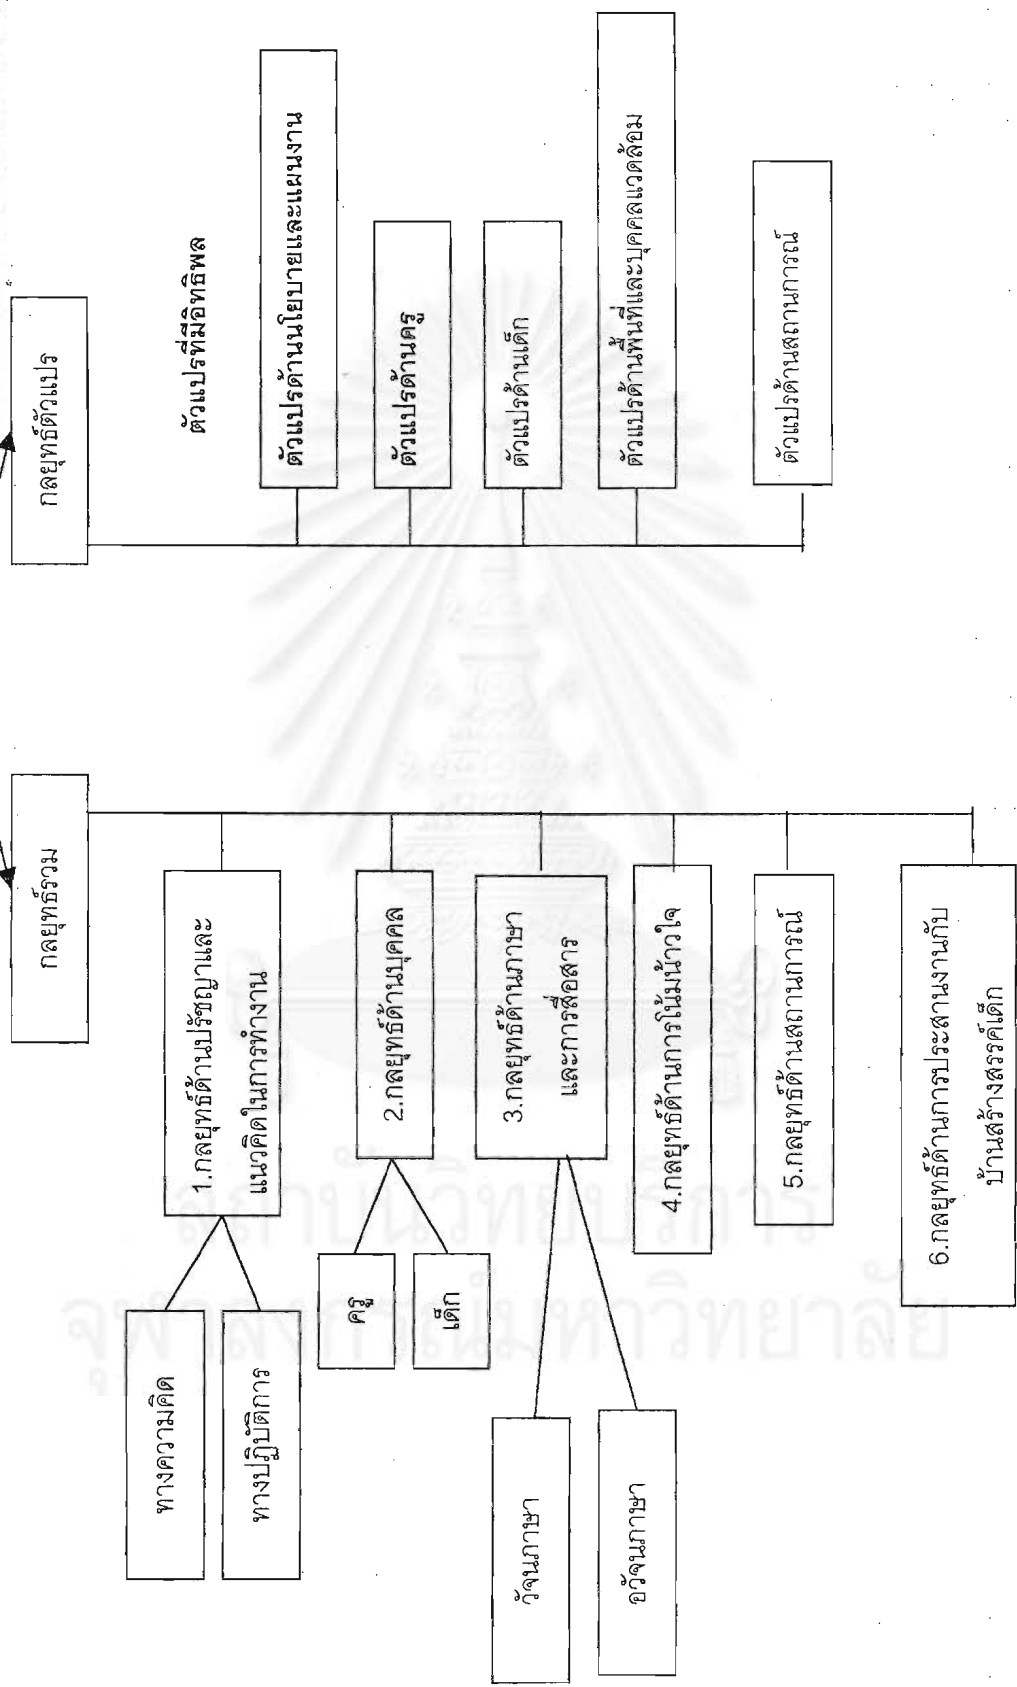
กลยุทธ์ด้านตัวแปร

ตัวแปรที่มีอิทธิพล

ตัวแปรด้านนโยบายและแผนงาน

ตัวแปรด้านครู

ตัวแปรด้านเด็ก

ตัวแปรด้านพื้นที่และบุคคลแวดล้อม

ตัวแปรด้านสถานการณ์

กลยุทธ์รวม

1.กลยุทธ์ด้านปรัชญาและแนวคิดในการทำงาน

ทางความคิด

ทางปฏิบัติการ

2.กลยุทธ์ด้านบุคคล

ครู

เด็ก

3.กลยุทธ์ด้านภาษาและการสื่อสาร

วัจนภาษา

อวัจนภาษา

4.กลยุทธ์ด้านการโน้มน้าวใจ

5.กลยุทธ์ด้านสถานการณ์

6.กลยุทธ์ด้านการประสานงานกับบ้านสร้างสรรค์เด็ก

สถาบันวิทยบริการ
จุฬาลงกรณ์มหาวิทยาลัย